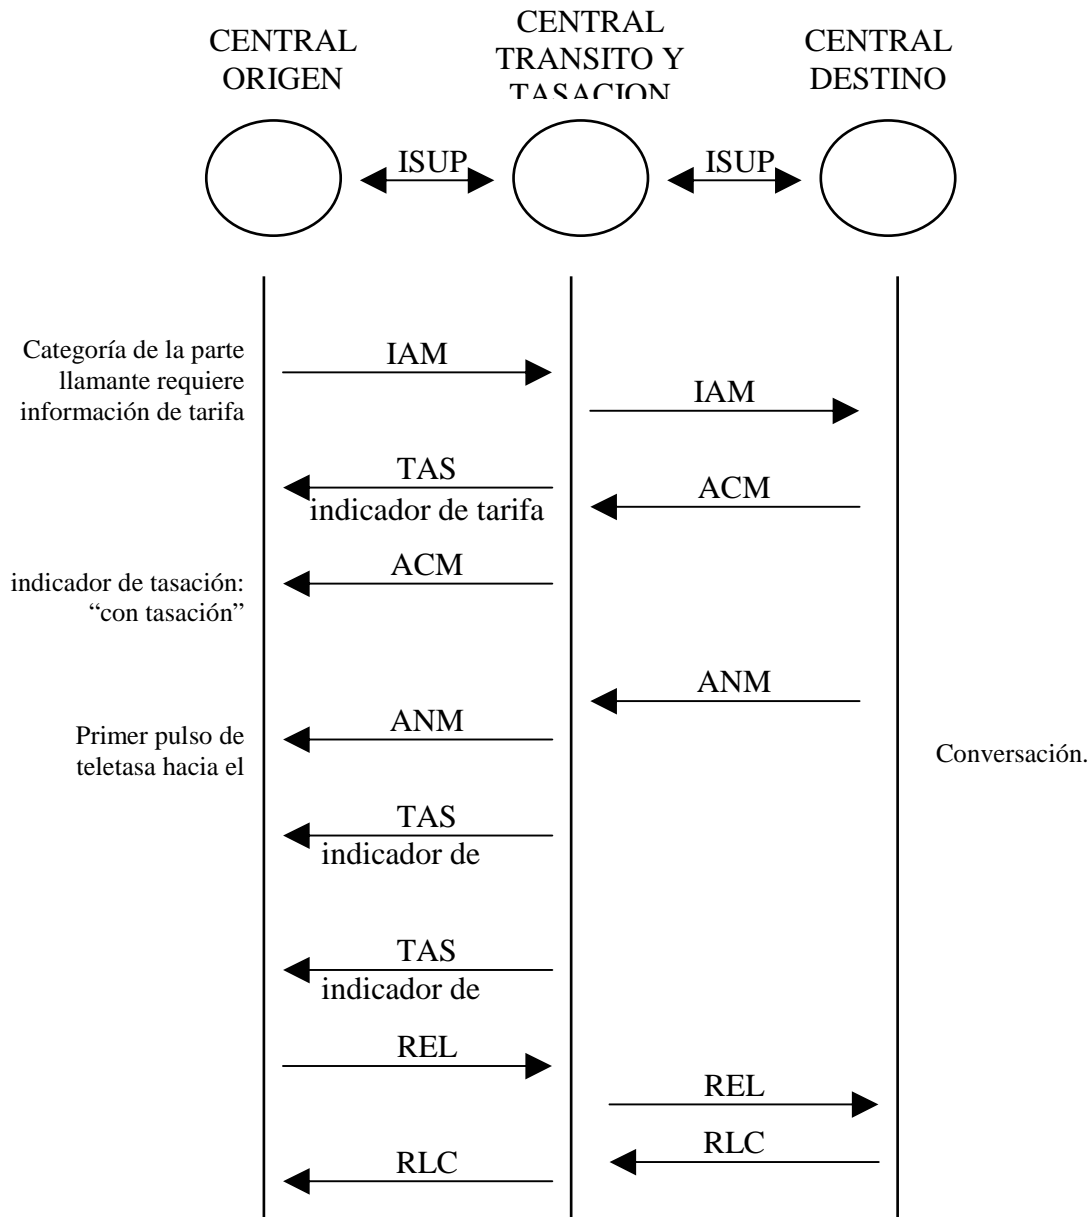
CENTRAL ORIGEN

CENTRAL TRANSITO Y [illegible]

CENTRAL DESTINO

ISUP

ISUP

Categoría de la parte llamante requiere información de tarifa

IAM

IAM

TAS
indicador de tarifa

ACM

indicador de tasación: "con tasación"

ACM

ANM

Primer pulso de teletasa hacia el

ANM

Conversación.

TAS
indicador de

TAS
indicador de

REL

REL

RLC

RLC